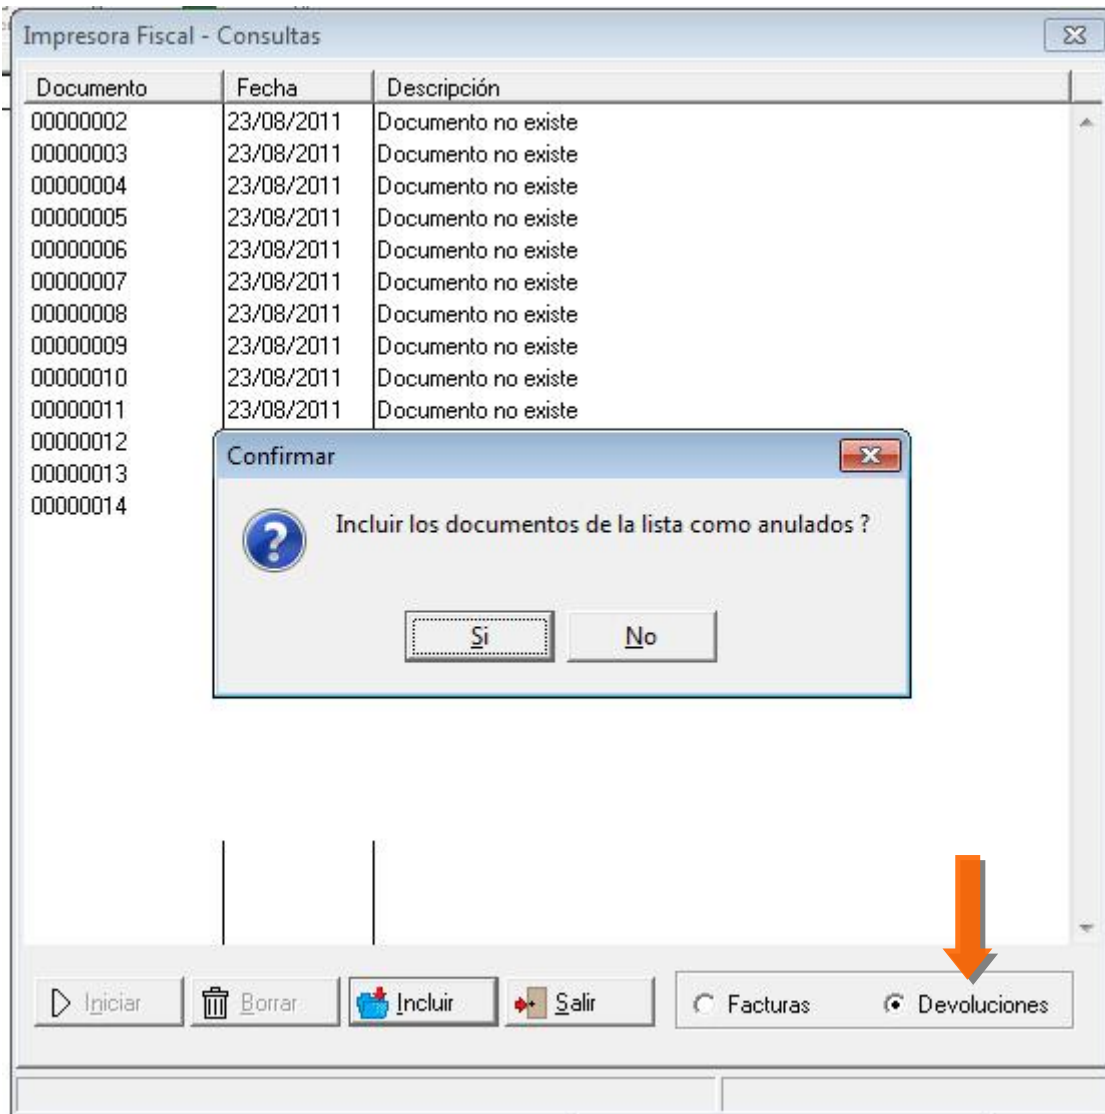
Impresora Fiscal - Consultas

| Documento | Fecha | Descripción |
|---|---|---|
| 00000002 | 23/08/2011 | Documento no existe |
| 00000003 | 23/08/2011 | Documento no existe |
| 00000004 | 23/08/2011 | Documento no existe |
| 00000005 | 23/08/2011 | Documento no existe |
| 00000006 | 23/08/2011 | Documento no existe |
| 00000007 | 23/08/2011 | Documento no existe |
| 00000008 | 23/08/2011 | Documento no existe |
| 00000009 | 23/08/2011 | Documento no existe |
| 00000010 | 23/08/2011 | Documento no existe |
| 00000011 | 23/08/2011 | Documento no existe |
| 00000012 | | |
| 00000013 | | |
| 00000014 | | |

Confirmar

Incluir los documentos de la lista como anulados ?

Si No

Iniciar Borrar Incluir Salir

Facturas Devoluciones